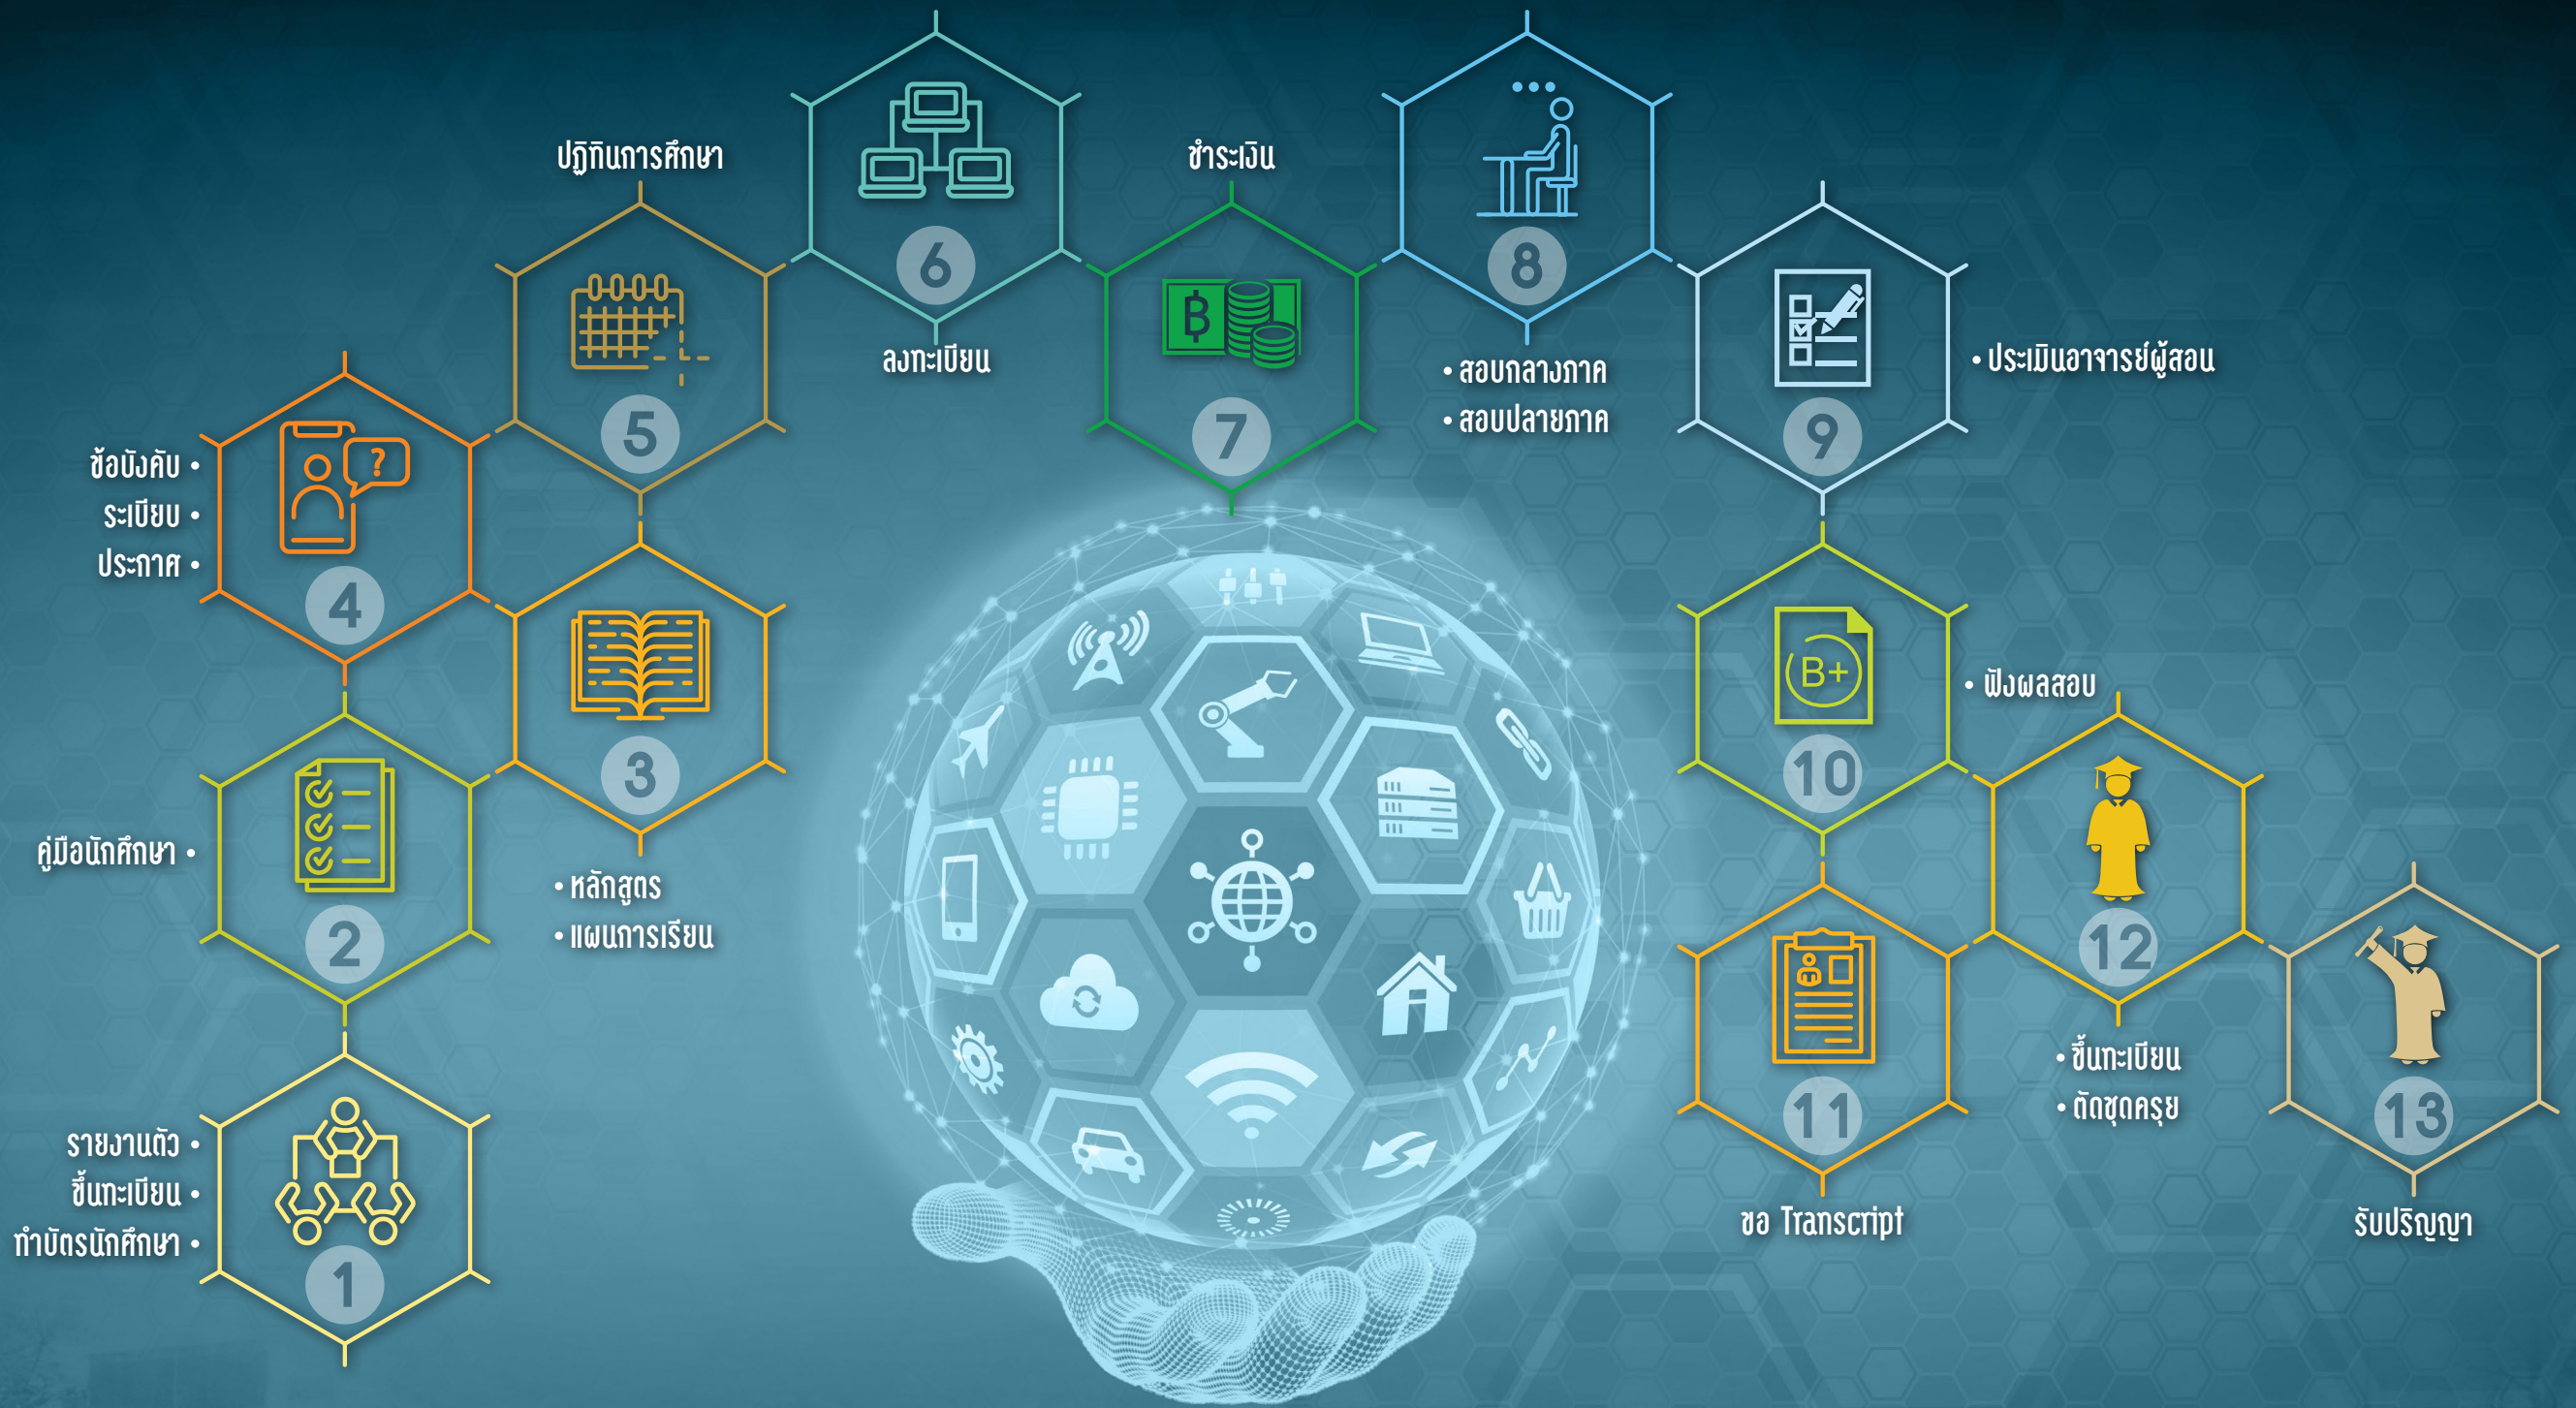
ปฏิทินการศึกษา

6

ลงทะเบียน

ชำระเงิน

8

• สอบกลางภาค
• สอบปลายภาค

5

7

9

• ประเมินอาจารย์ผู้สอน

ข้อบังคับ •
ระเบียบ •
ประกาศ •

4

3

10

• ฟังผลสอบ

คู่มือนักศึกษา •

2

• หลักสูตร
• แผนการเรียน

B+

12

11

13

• ขึ้นทะเบียน
• ตัดชุดครุย

รายงานตัว •
ขึ้นทะเบียน •
ทำบัตรนักศึกษา •

1

ขอ Transcript

รับปริญญา